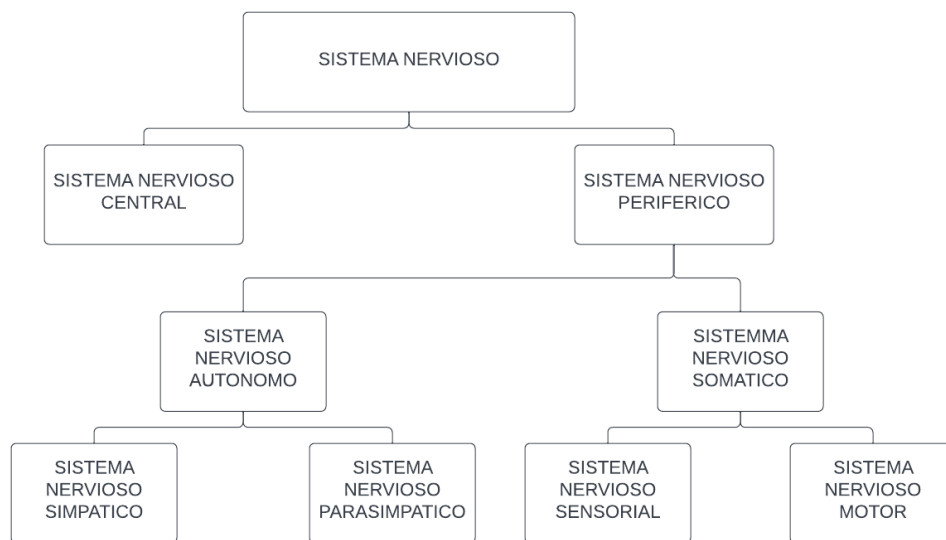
SISTEMA NERVIOSO

SISTEMA NERVIOSO CENTRAL

SISTEMA NERVIOSO PERIFERICO

SISTEMA NERVIOSO AUTONOMO

SISTEMMA NERVIOSO SOMATICO

SISTEMA NERVIOSO SIMPATICO

SISTEMA NERVIOSO PARASIMPATICO

SISTEMA NERVIOSO SENSORIAL

SISTEMA NERVIOSO MOTOR